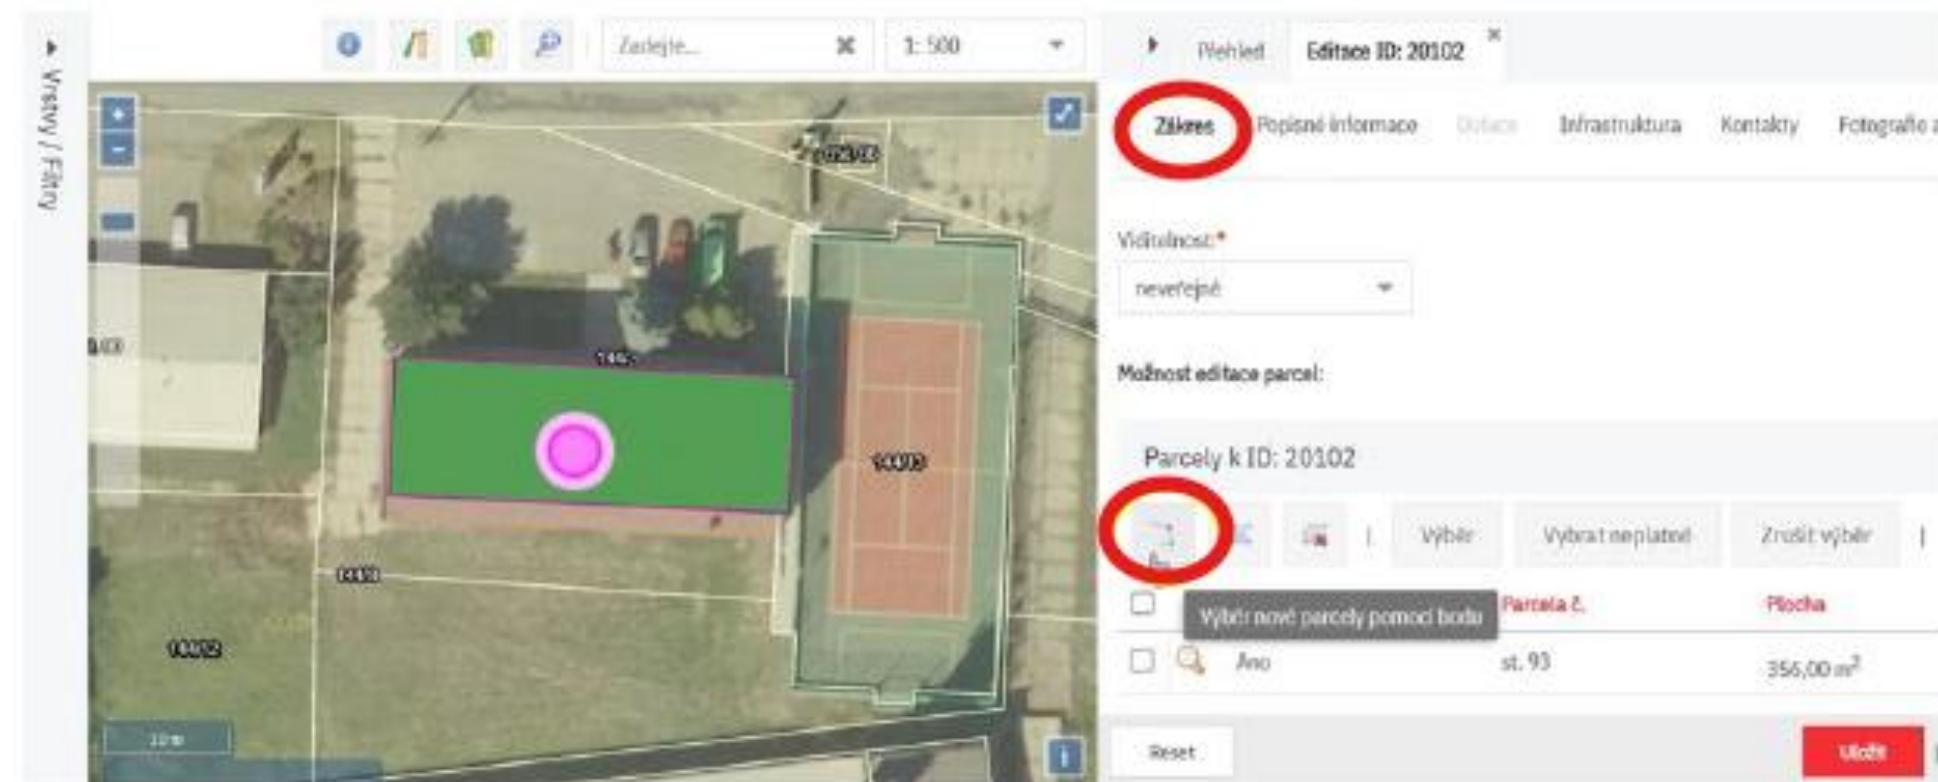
Vrstvy / Filtry

Zadejte...

1: 500

Přehled

Editace ID: 20102

Zákres

Popisné informace

Dotace

Infrastruktura

Kontakty

Fotografie

Viditelnost:*

neveřejné

Možnost editace parcel:

Parcely k ID: 20102

Výběr

Vybrat neplatné

Zrušit výběr

Výběr nové parcely pomocí bodu

Parcela č.

Plocha

Ano

st. 93

356,00 $m^2$

Reset

Uložit

10 m